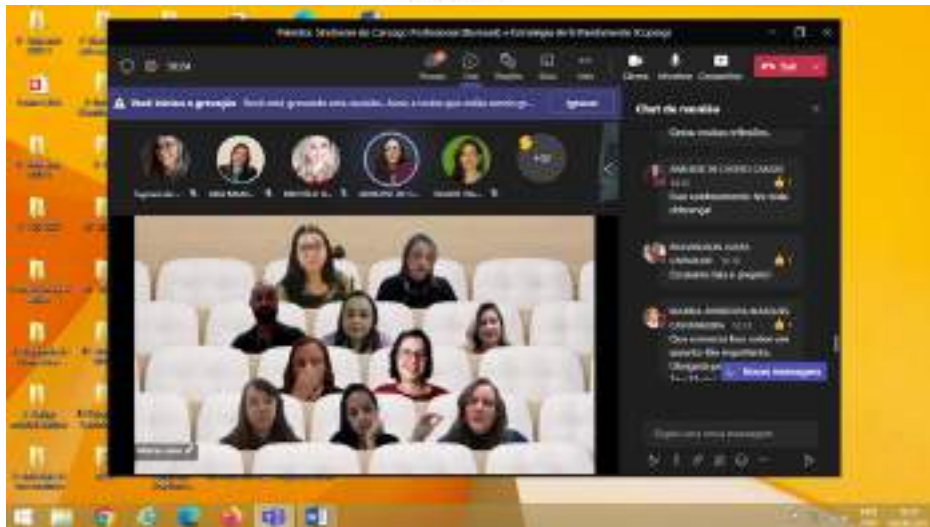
Palestra: Síndrome de Carrasgo Profissional (Burnout) e Estratégia de Enfrentamento (Coping)

38:34

Você iniciou a gravação Você está gravando esta reunião. Avise a todos que estão sendo gr...

Ignorar

Chat da reunião

Ótimas reflexões.

Gratidão! Conhecimento faz toda diferença!

Ótimo tema e projeto!

Que interessante tratar sobre um assunto tão importante. Obrigada

Novas mensagens

Digite uma nova mensagem

+32

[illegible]

Câmera

Microfone

Compartilhar

Sair

Chat

Pessoas

Mais

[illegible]